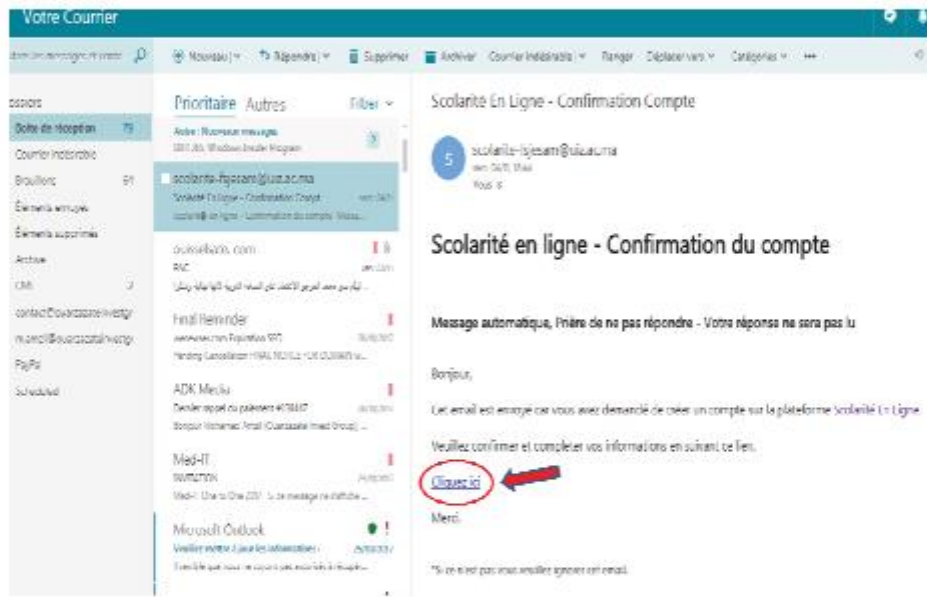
Votre Courrier

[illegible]

Nouveau | Répondre | Supprimer Archiver Courrier indésirable | Ranger Déplacer vers Catégories ...

Dossiers
Boîte de réception 79
Courrier indésirable
Brouillons 61
Éléments envoyés
Éléments supprimés
Archive
CMI 2
contact@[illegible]
m.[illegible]
PayPal
Scheduled

Prioritaire Autres Filtrer

Autre : Nouveaux messages
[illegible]

scolarite-fsjesam@uiz.ac.ma
Scolarité En Ligne - Confirmation Compte
scolarité en ligne - Confirmation du compte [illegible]

ouissellazm.com
RAC
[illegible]

Final Reminder
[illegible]
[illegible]

ADK Media
Dernier appel du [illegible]
Bonjour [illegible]

Med-IT
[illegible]
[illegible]

Microsoft Outlook
Veuillez vérifier à jour les informations
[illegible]

Scolarité En Ligne - Confirmation Compte

scolarite-fsjesam@uiz.ac.ma
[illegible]
Vous

Scolarité en ligne - Confirmation du compte

Message automatique, Prière de ne pas répondre - Votre réponse ne sera pas lu

Bonjour,

Cet email est envoyé car vous avez demandé de créer un compte sur la plateforme Scolarité En Ligne

Veuillez confirmer et compléter vos informations en suivant ce lien.

Cliquez ici

Merci.

*Si ce n'est pas vous veuillez ignorer cet email.